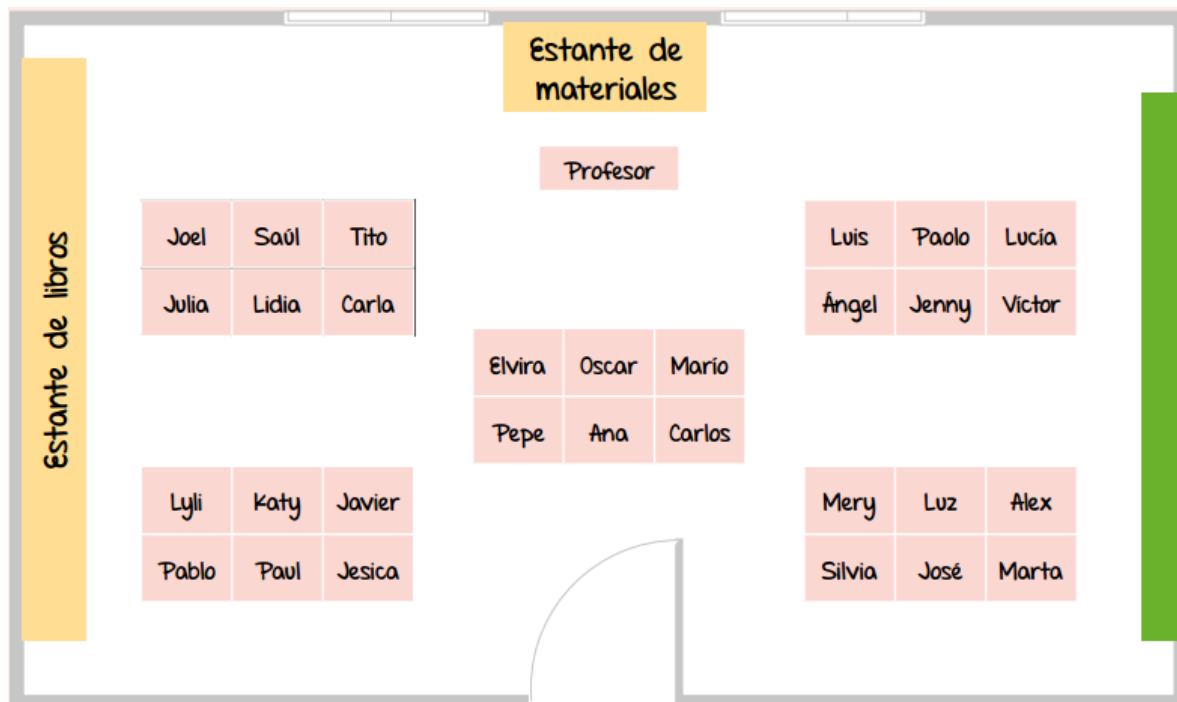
Estante de materiales

Estante de libros

Profesor

| Joel | Saúl | Tito |
|---|---|---|
| Julia | Lidia | Carla |

| Luis | Paolo | Lucía |
|---|---|---|
| Ángel | Jenny | Víctor |

| Elvira | Oscar | Mario |
|---|---|---|
| Pepe | Ana | Carlos |

| Lyli | Katy | Javier |
|---|---|---|
| Pablo | Paul | Jesica |

| Mery | Luz | Alex |
|---|---|---|
| Silvia | José | Marta |